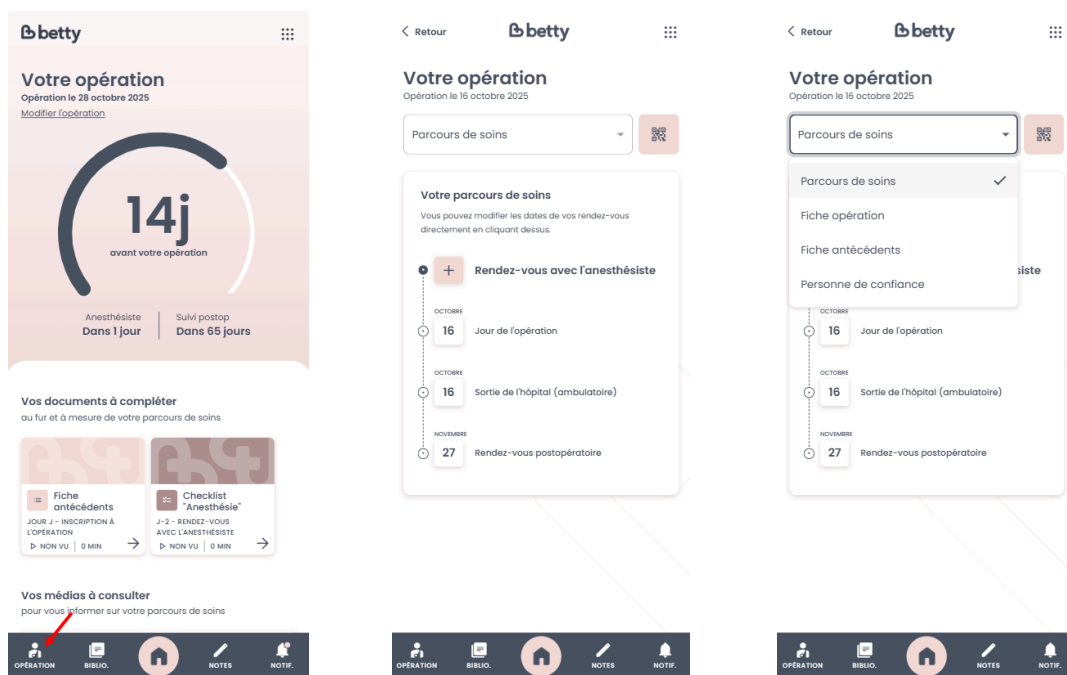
betty

Votre opération
Opération le 28 octobre 2025
Modifier l'opération

14j
avant votre opération

Anesthésiste
Dans 1 jour

Suivi postop
Dans 65 jours

Vos documents à compléter
au fur et à mesure de votre parcours de soins

Fiche antécédents
JOUR J - INSCRIPTION À L'OPÉRATION
NON VU | 0 MIN

Checklist "Anesthésie"
J-2 - RENDEZ-VOUS AVEC L'ANESTHÉSISTE
NON VU | 0 MIN

Vos médias à consulter
pour vous informer sur votre parcours de soins

OPÉRATION BIBLIO. NOTES NOTIF.

< Retour
betty

Votre opération
Opération le 16 octobre 2025

Parcours de soins

Votre parcours de soins
Vous pouvez modifier les dates de vos rendez-vous directement en cliquant dessus.

+ Rendez-vous avec l'anesthésiste

OCTOBRE
16 Jour de l'opération

OCTOBRE
16 Sortie de l'hôpital (ambulatoire)

NOVEMBRE
27 Rendez-vous postopératoire

OPÉRATION BIBLIO. NOTES NOTIF.

< Retour
betty

Votre opération
Opération le 16 octobre 2025

Parcours de soins

Parcours de soins ✓
Fiche opération
Fiche antécédents
Personne de confiance

OCTOBRE
16 Jour de l'opération

OCTOBRE
16 Sortie de l'hôpital (ambulatoire)

NOVEMBRE
27 Rendez-vous postopératoire

OPÉRATION BIBLIO. NOTES NOTIF.